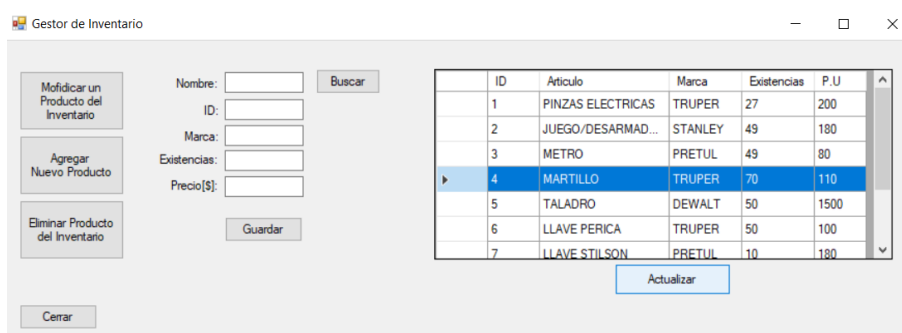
Gestor de Inventario

Mofidicar un Producto del Inventario

Agregar Nuevo Producto

Eliminar Producto del Inventario

Cerrar

Nombre:
ID:
Marca:
Existencias:
Precio[$]:

Buscar

Guardar

| ID | Articulo | Marca | Existencias | P.U |
|---|---|---|---|---|
| 1 | PINZAS ELECTRICAS | TRUPER | 27 | 200 |
| 2 | JUEGO/DESARMAD... | STANLEY | 49 | 180 |
| 3 | METRO | PRETUL | 49 | 80 |
| 4 | MARTILLO | TRUPER | 70 | 110 |
| 5 | TALADRO | DEWALT | 50 | 1500 |
| 6 | LLAVE PERICA | TRUPER | 50 | 100 |
| 7 | LLAVE STILSON | PRETUL | 10 | 180 |

Actualizar